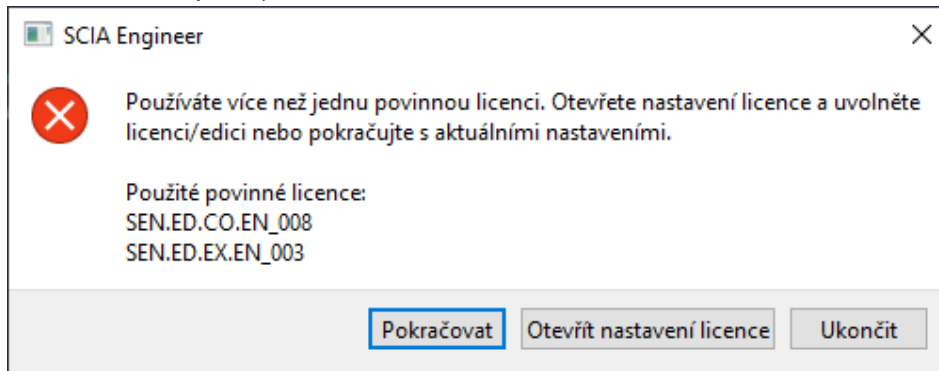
SCIA Engineer

Používáte více než jednu povinnou licenci. Otevřete nastavení licence a uvolněte licenci/edici nebo pokračujte s aktuálními nastaveními.

Použité povinné licence:
SEN.ED.CO.EN_008
SEN.ED.EX.EN_003

Pokračovat
Otevřít nastavení licence
Ukončit